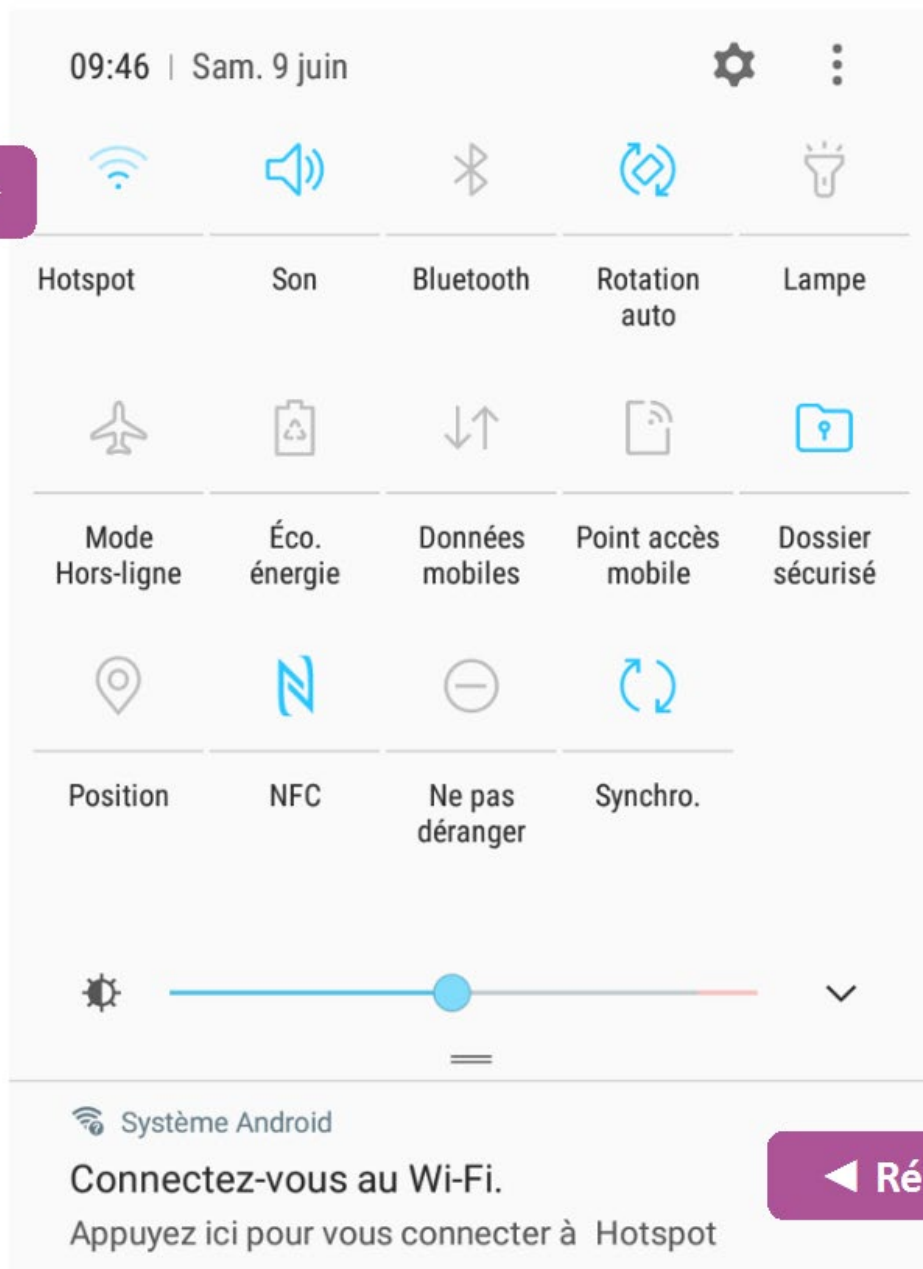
09:46 | Sam. 9 juin

Hotspot
Son
Bluetooth
Rotation auto
Lampe

Mode Hors-ligne
Éco. énergie
Données mobiles
Point accès mobile
Dossier sécurisé

Position
NFC
Ne pas déranger
Synchro.

Système Android
Connectez-vous au Wi-Fi.
Appuyez ici pour vous connecter à Hotspot

◀ Ré